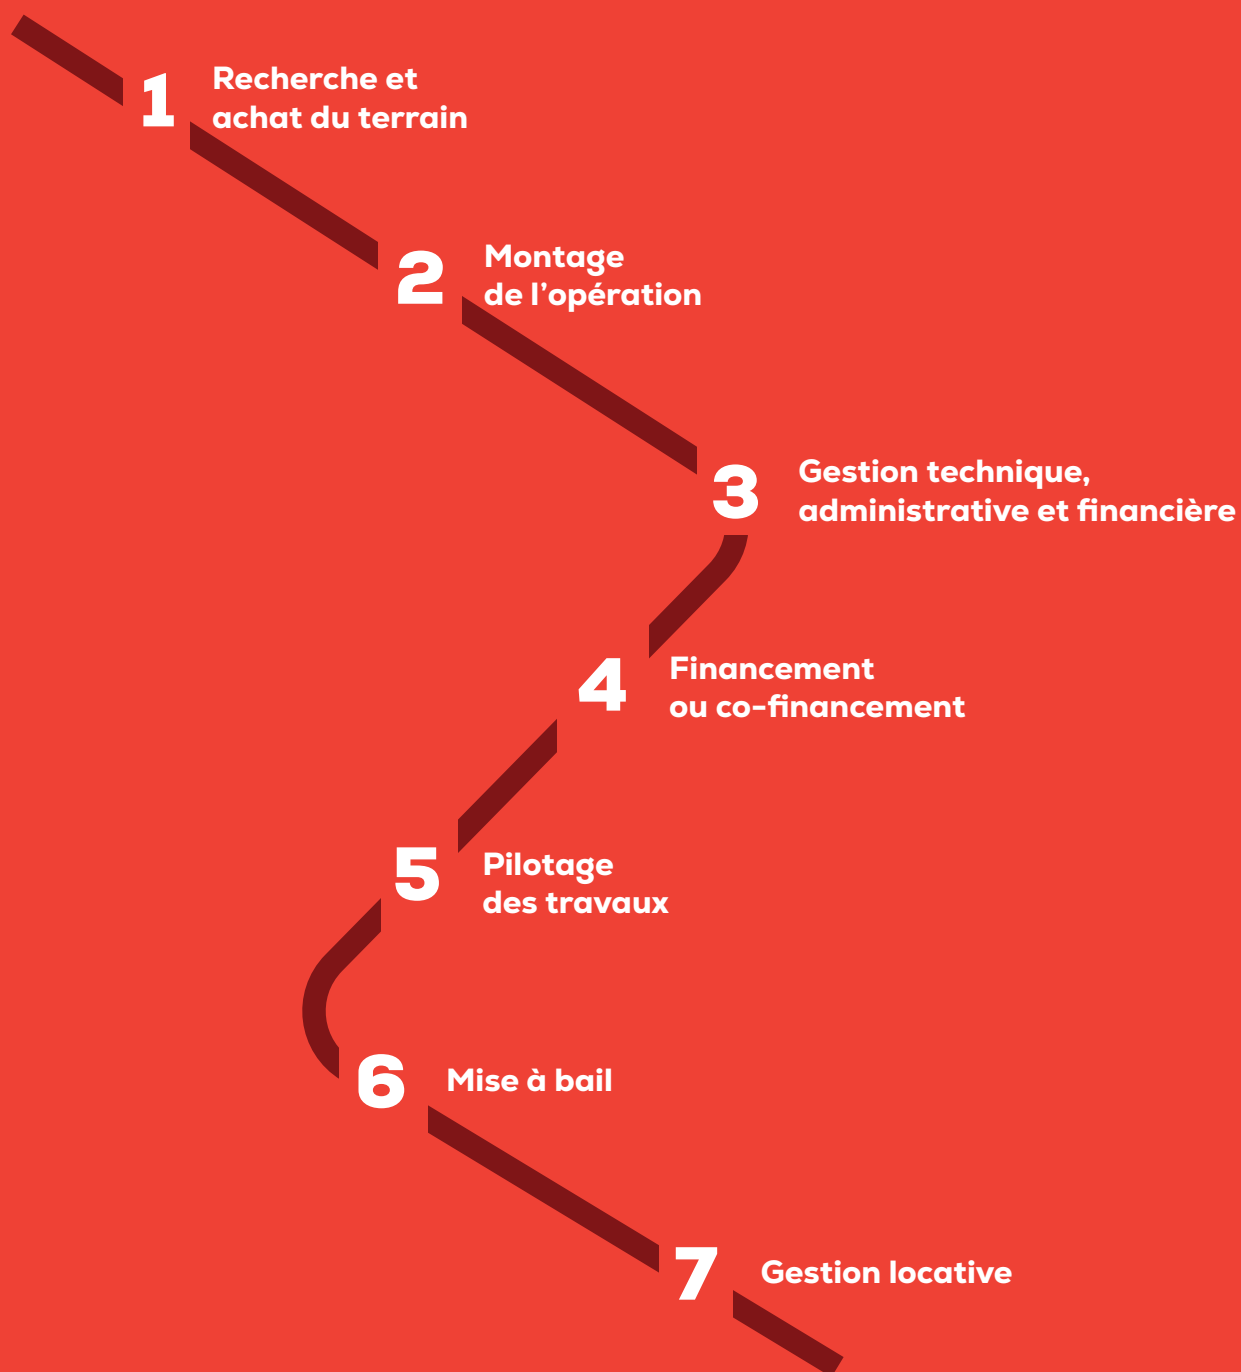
1 Recherche et achat du terrain

2 Montage de l’opération

3 Gestion technique, administrative et financière

4 Financement ou co-financement

5 Pilotage des travaux

6 Mise à bail

7 Gestion locative